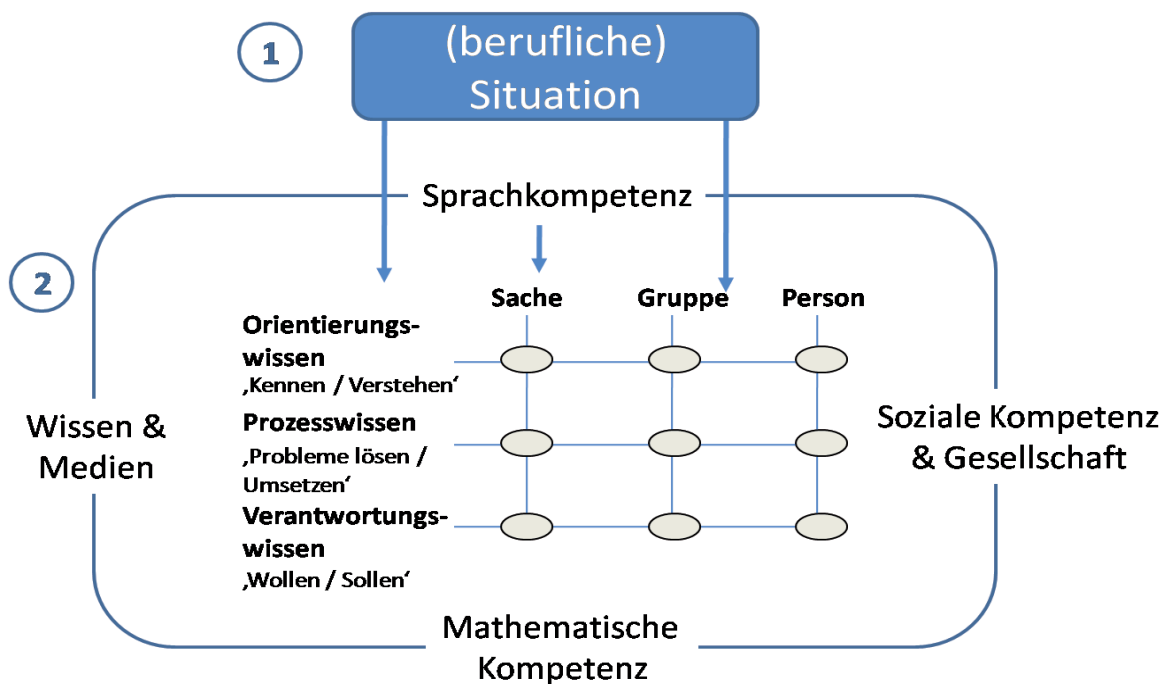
1

(berufliche) Situation

2

Sprachkompetenz

Sache Gruppe Person

Orientierungswissen
‚Kennen / Verstehen'

Prozesswissen
‚Probleme lösen / Umsetzen'

Verantwortungswissen
‚Wollen / Sollen'

Wissen & Medien

Soziale Kompetenz & Gesellschaft

Mathematische Kompetenz